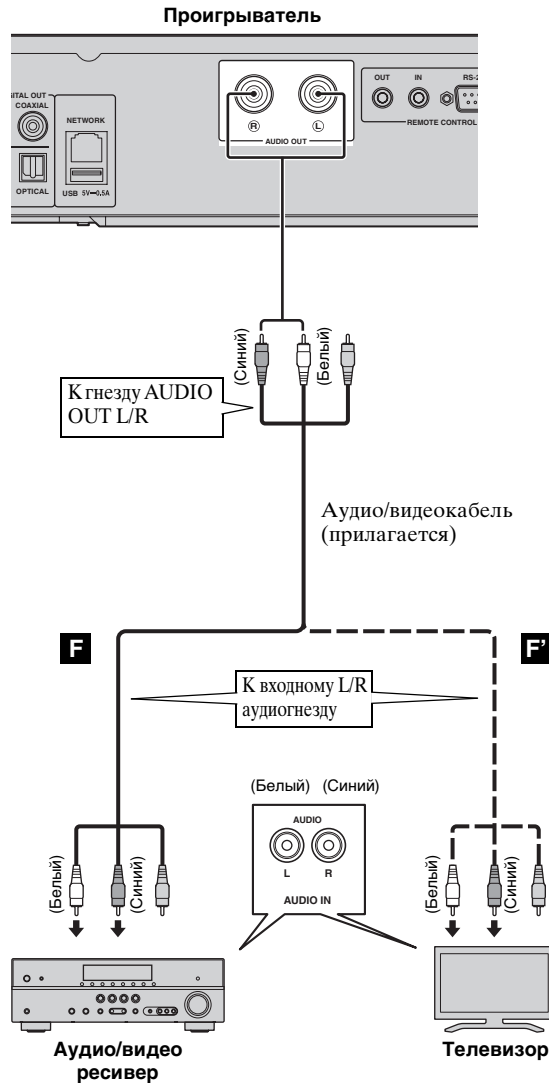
Проигрыватель

ITAL OUT
COAXIAL

OPTICAL

NETWORK

USB 5V⎓0.5A

R

L

AUDIO OUT

OUT

IN

RS-2

REMOTE CONTROL

(Синий)

(Белый)

К гнезду AUDIO OUT L/R

Аудио/видеокабель (прилагается)

F

F'

К входному L/R аудиогнезду

(Белый) (Синий)

AUDIO

L

R

AUDIO IN

(Белый)

(Синий)

(Белый)

(Синий)

Аудио/видео ресивер

Телевизор